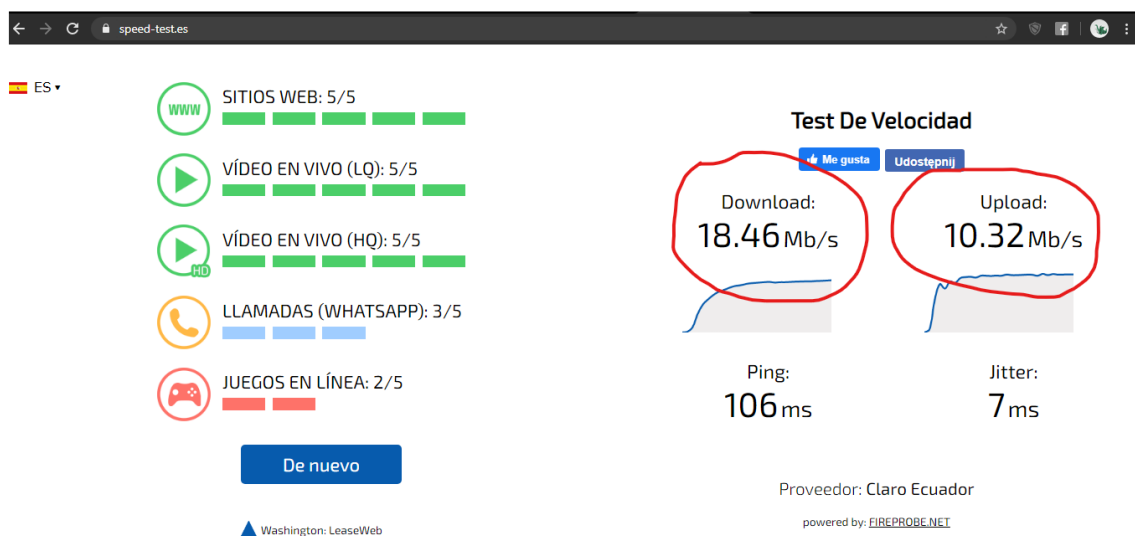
speed-test.es

ES ▾

WWW SITIOS WEB: 5/5

VÍDEO EN VIVO (LQ): 5/5

HD VÍDEO EN VIVO (HQ): 5/5

LLAMADAS (WHATSAPP): 3/5

JUEGOS EN LÍNEA: 2/5

De nuevo

Washington: LeaseWeb

Test De Velocidad

Me gusta Udostępnij

Download:
18.46 Mb/s

Upload:
10.32 Mb/s

Ping:
106 ms

Jitter:
7 ms

Proveedor: Claro Ecuador

powered by: FIREPROBE.NET